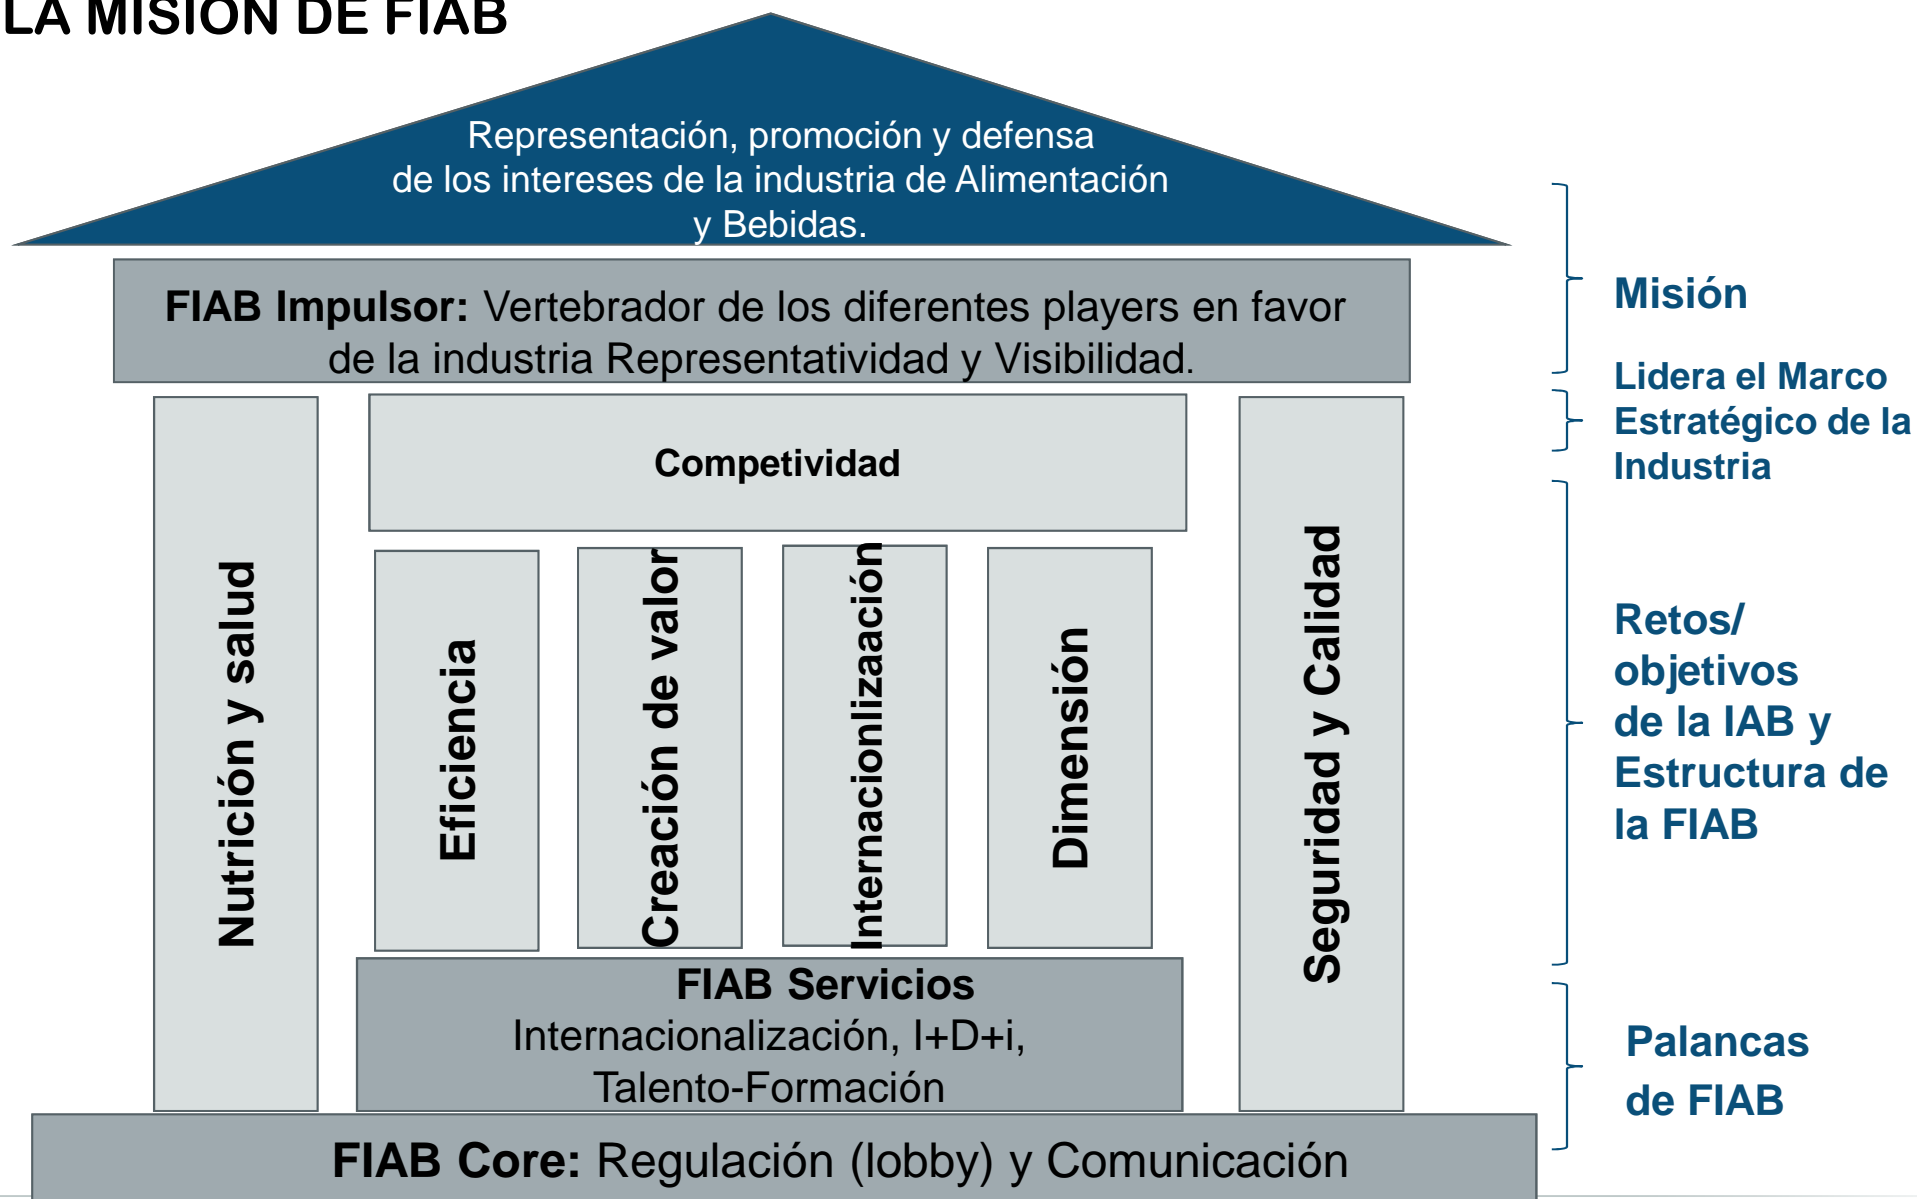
LA MISIÓN DE FIAB

Representación, promoción y defensa de los intereses de la industria de Alimentación y Bebidas.

**FIAB Impulsor:** Vertebrador de los diferentes players en favor de la industria Representatividad y Visibilidad.

Nutrición y salud

Competividad

Eficiencia

Creación de valor

Internacionlizaación

Dimensión

Seguridad y Calidad

**FIAB Servicios**
Internacionalización, I+D+i, Talento-Formación

**FIAB Core:** Regulación (lobby) y Comunicación

Misión

Lidera el Marco Estratégico de la Industria

Retos/ objetivos de la IAB y Estructura de la FIAB

Palancas de FIAB